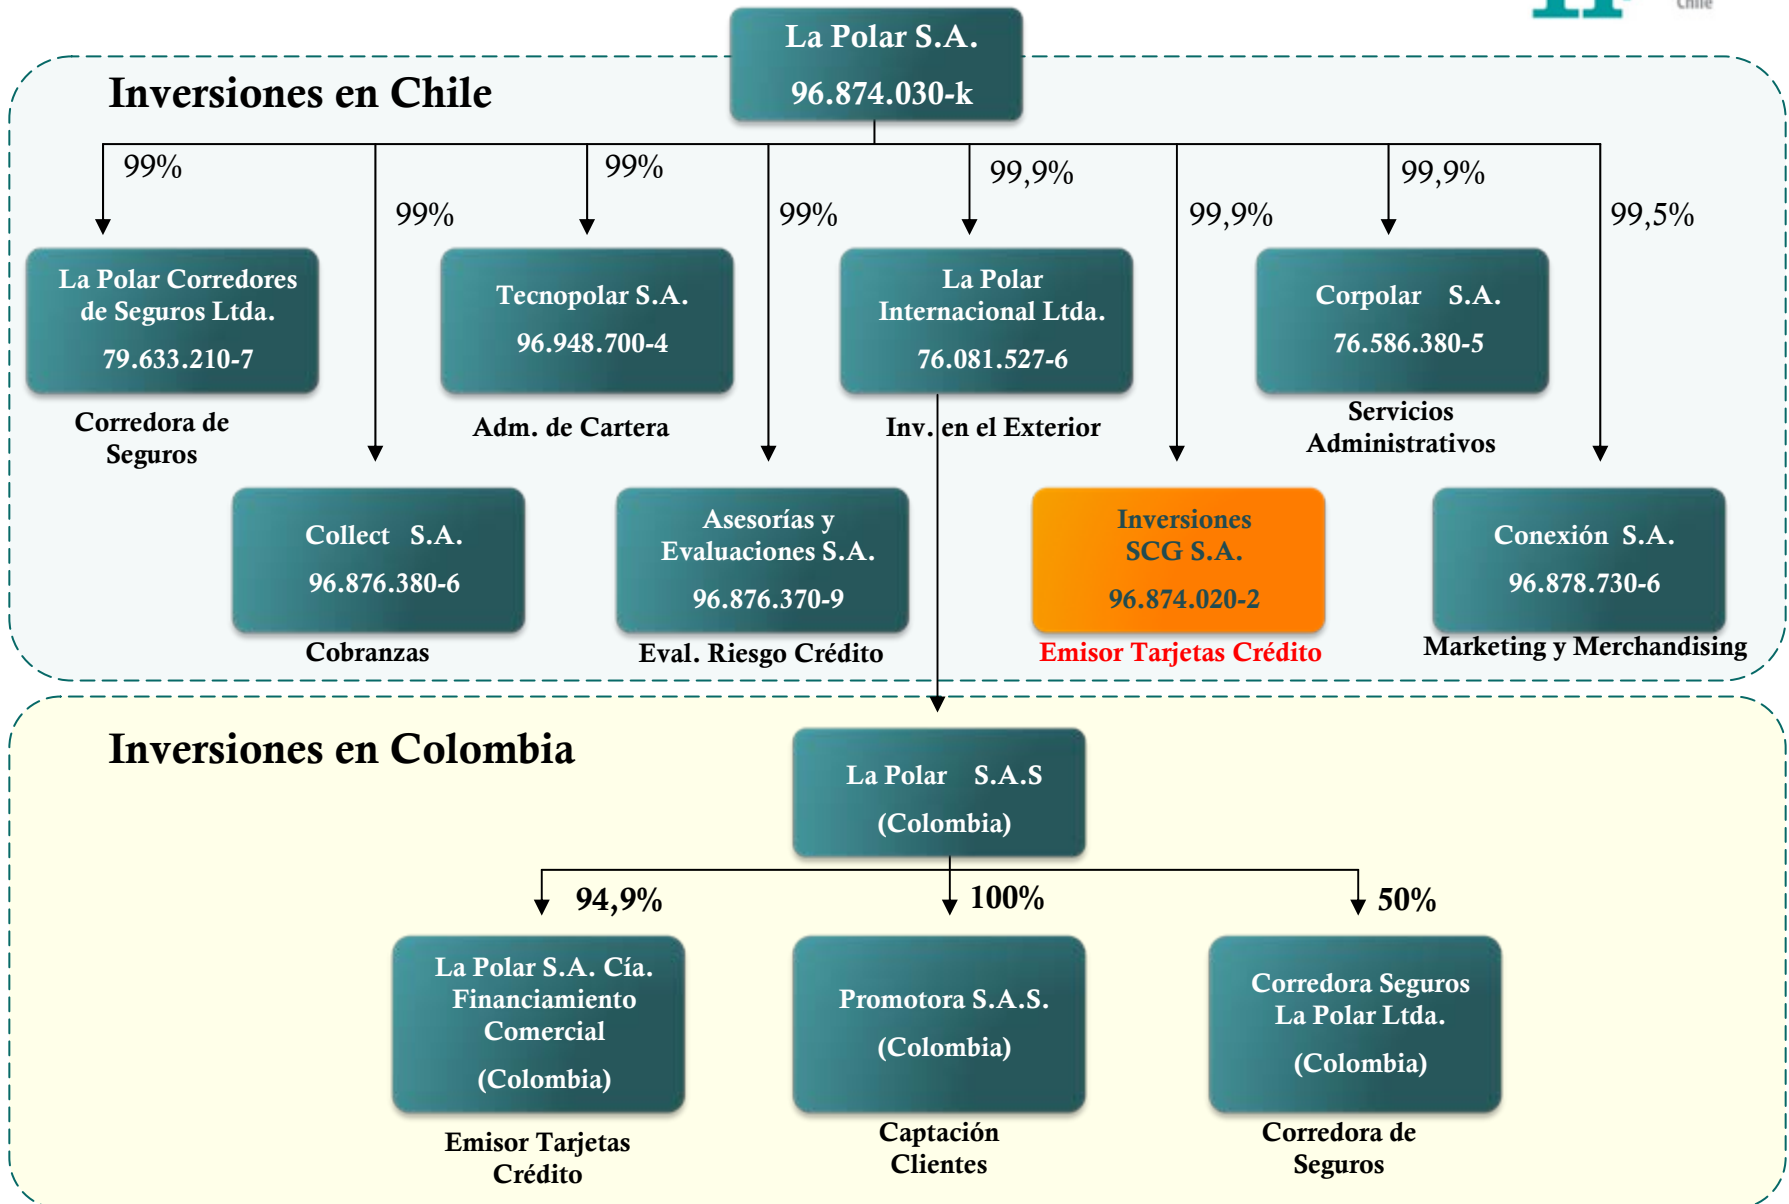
Chile

La Polar S.A.
96.874.030-k

Inversiones en Chile

99%
99%
99%
99%
99,9%
99,9%
99,9%
99,5%

La Polar Corredores de Seguros Ltda.
79.633.210-7
Corredora de Seguros

Tecnopolar S.A.
96.948.700-4
Adm. de Cartera

La Polar Internacional Ltda.
76.081.527-6
Inv. en el Exterior

Corpolar S.A.
76.586.380-5
Servicios Administrativos

Collect S.A.
96.876.380-6
Cobranzas

Asesorías y Evaluaciones S.A.
96.876.370-9
Eval. Riesgo Crédito

Inversiones SCG S.A.
96.874.020-2
Emisor Tarjetas Crédito

Conexión S.A.
96.878.730-6
Marketing y Merchandising

Inversiones en Colombia

La Polar S.A.S
(Colombia)

94,9%
100%
50%

La Polar S.A. Cía. Financiamiento Comercial
(Colombia)
Emisor Tarjetas Crédito

Promotora S.A.S.
(Colombia)
Captación Clientes

Corredora Seguros La Polar Ltda.
(Colombia)
Corredora de Seguros